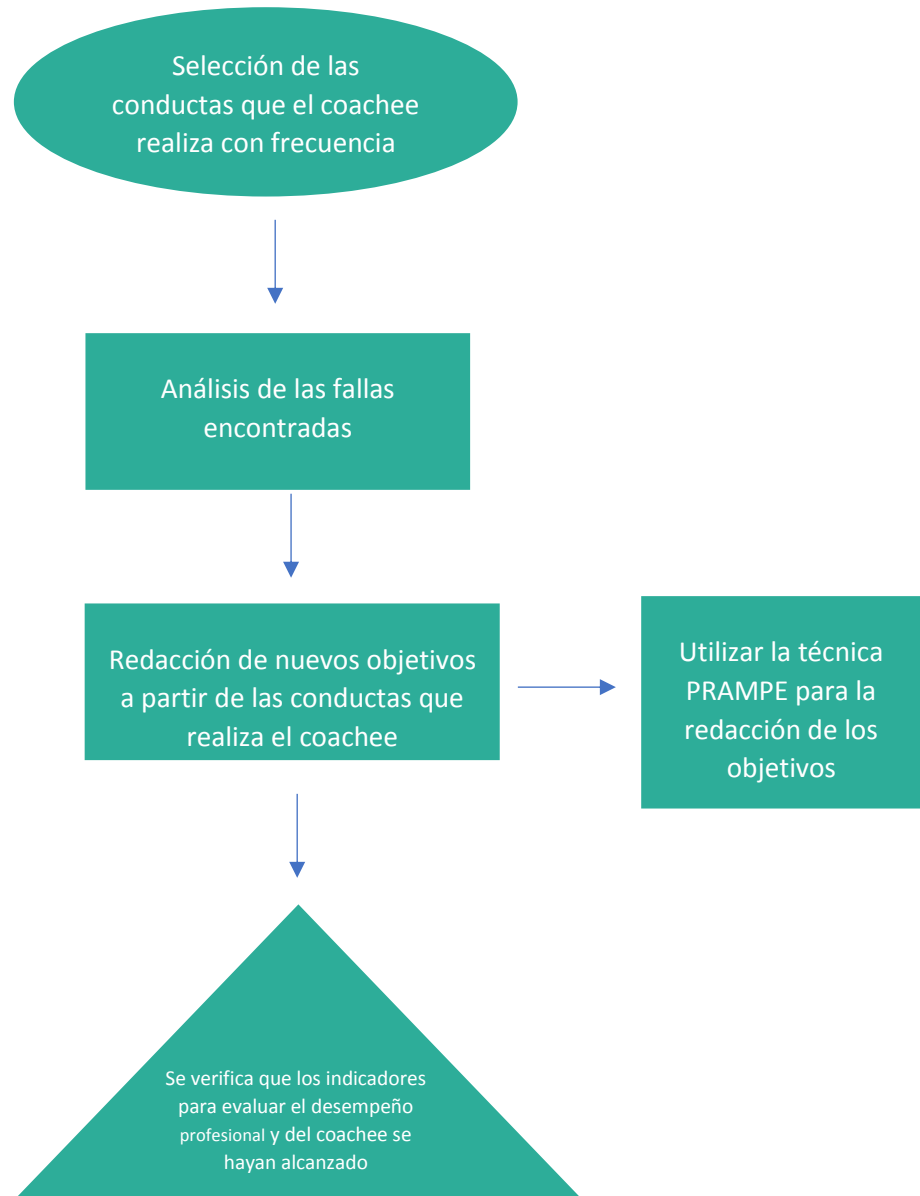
Selección de las conductas que el coachee realiza con frecuencia

Análisis de las fallas encontradas

Redacción de nuevos objetivos a partir de las conductas que realiza el coachee

Utilizar la técnica PRAMPE para la redacción de los objetivos

Se verifica que los indicadores para evaluar el desempeño profesional y del coachee se hayan alcanzado